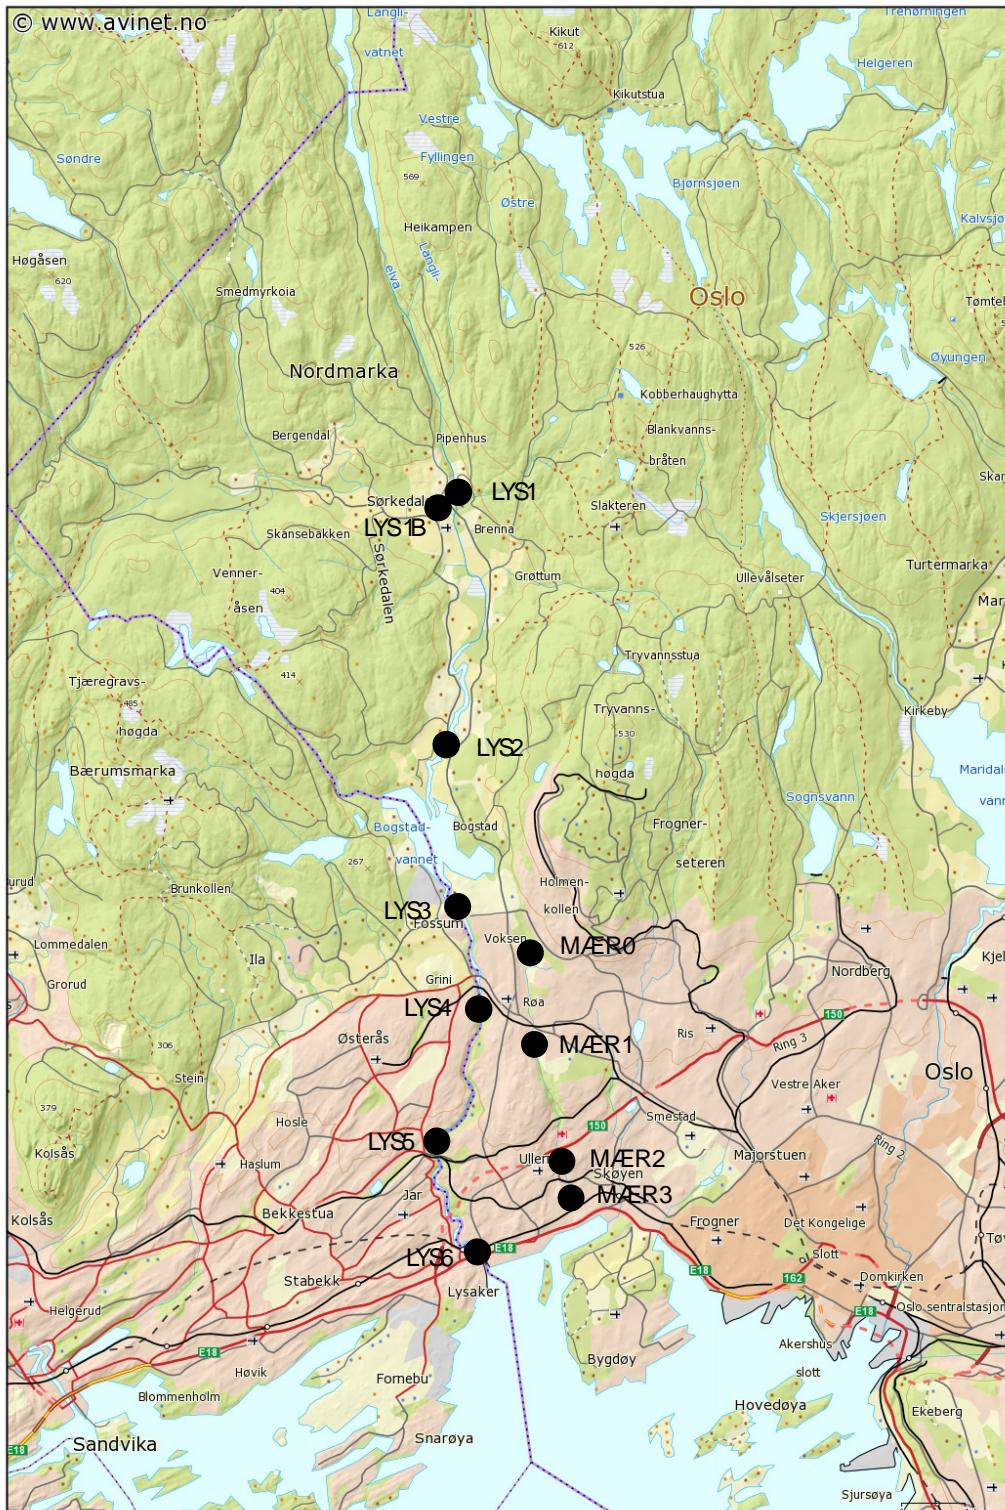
© www.avinet.no

Langli-
vatnet
Kikut
612
Trehørningen
Helgeren
Kikutstua
Søndre
Vestre
Fyllingen
569
Bjørnsjøen
Østre
Kalvsjø
Heikampen
Høgåsen
620
Langli-
elva
Smedmyrkoia
Oslo
Tomte
526
Øyungen
Nordmarka
Kobberhaughytta
Bergendal
Blankvanns-
Pipenhus
bråten
Skar
LYS1
Sørkedal
Slakteren
LYS1B
Brenna
Skansebakken
Skjersjøen
Sørkedalen
Grøttum
Turtermarka
Venner-
Ullevålseter
404
Mar
åsen
414
Tryvannsstua
Tjæregravs-
485
Tryvanns-
Kirkeby
høgda
530
LYS2
Bærumsmarka
høgda
Maridal
Sognsvann
vann
Bogstad-
Bogstad
Frogner-
267
vannet
seteren
Brunkollen
urud
Holmen-
LYS3
kollen
Fossum
Lommedalen
Voksen
MÆR0
Ila
Kjel
Nordberg
Grini
Grorud
LYS4
Røa
150
Østerås
Ris
MÆR1
Ring 3
306
Oslo
Vestre Aker
Stein
Smestad
379
150
Hosle
Ring 2
LYS5
Kolsås
MÆR2
Ulle
Majorstuen
Haslum
Skøyen
MÆR3
Jar
Bekkestua
Kolsås
Frogner
Det Kongelige
Tøy
Slott
LYS6
E18
E18
Stabekk
162
Domkirken
Lysaker
Helgerud
E18
Oslo sentralstasjon
Akershus
E18
Bygdøy
slott
Høvik
Fornebu
Blommenholm
Hovedøya
Ekeberg
E18
Sandvika
Snarøya
Sjursøya